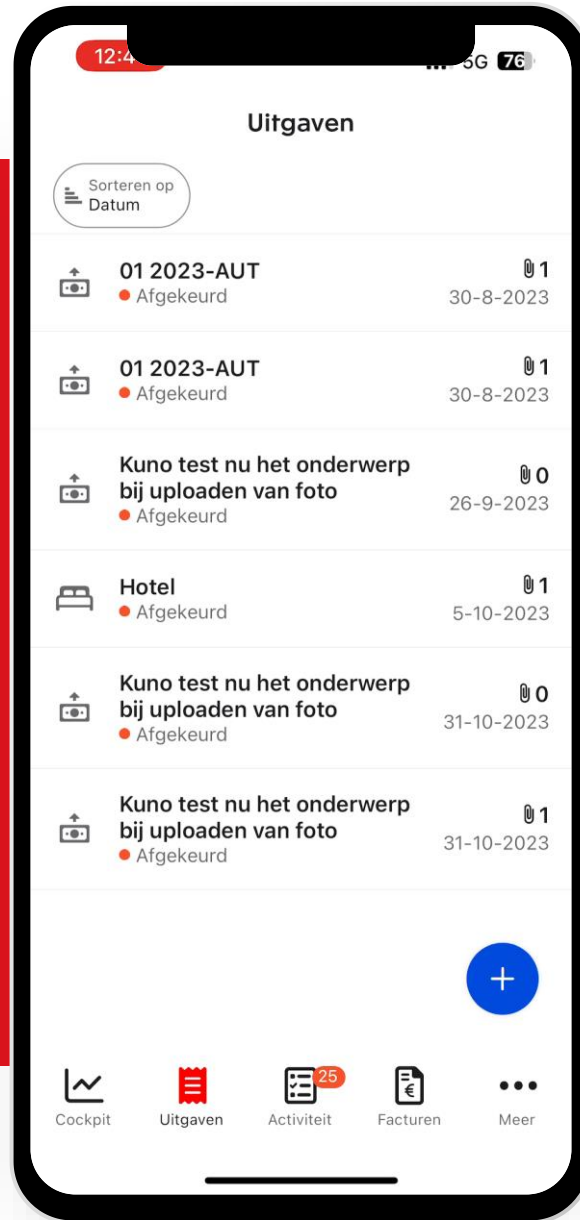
12:4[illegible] 5G 76

Uitgaven

Sorteren op
Datum

01 2023-AUT
Afgekeurd
1
30-8-2023

01 2023-AUT
Afgekeurd
1
30-8-2023

Kuno test nu het onderwerp bij uploaden van foto
Afgekeurd
0
26-9-2023

Hotel
Afgekeurd
1
5-10-2023

Kuno test nu het onderwerp bij uploaden van foto
Afgekeurd
0
31-10-2023

Kuno test nu het onderwerp bij uploaden van foto
Afgekeurd
1
31-10-2023

+

Cockpit
Uitgaven
25
Activiteit
Facturen
Meer